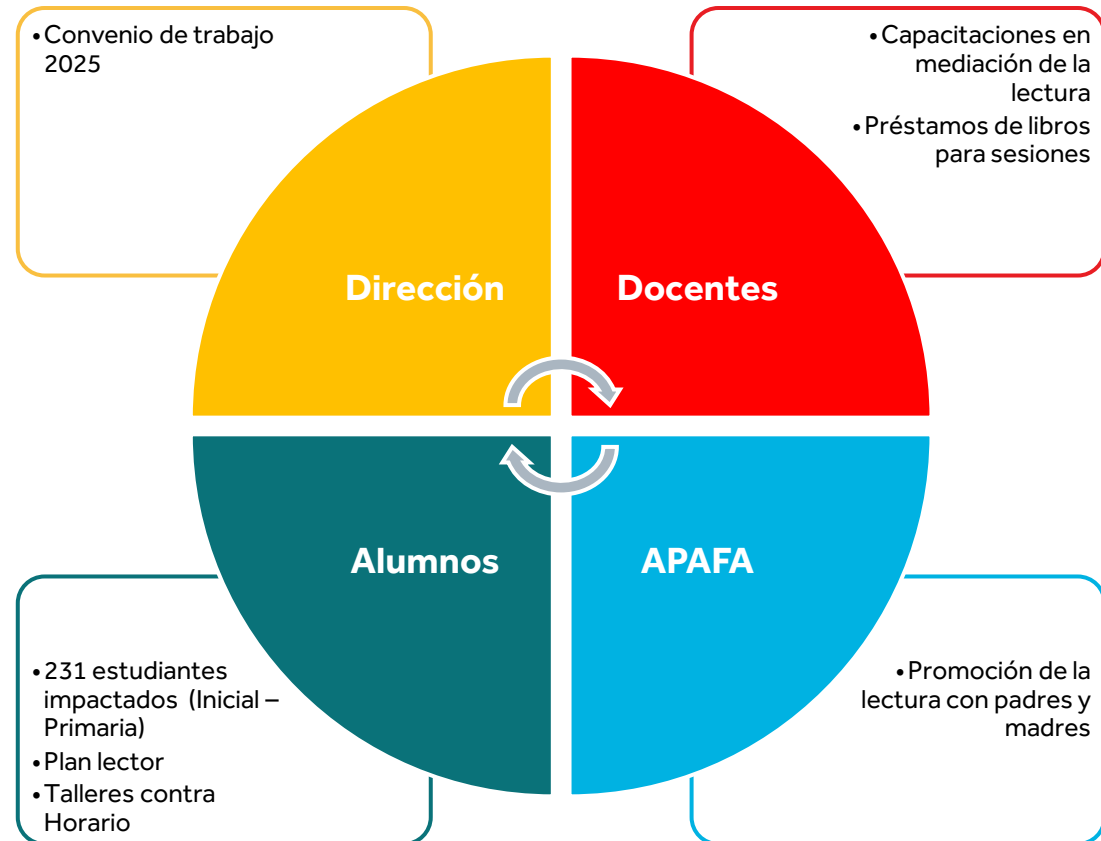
• Convenio de trabajo 2025

• Capacitaciones en mediación de la lectura
• Préstamos de libros para sesiones

Dirección

Docentes

Alumnos

APAFA

• 231 estudiantes impactados (Inicial – Primaria)
• Plan lector
• Talleres contra Horario

• Promoción de la lectura con padres y madres